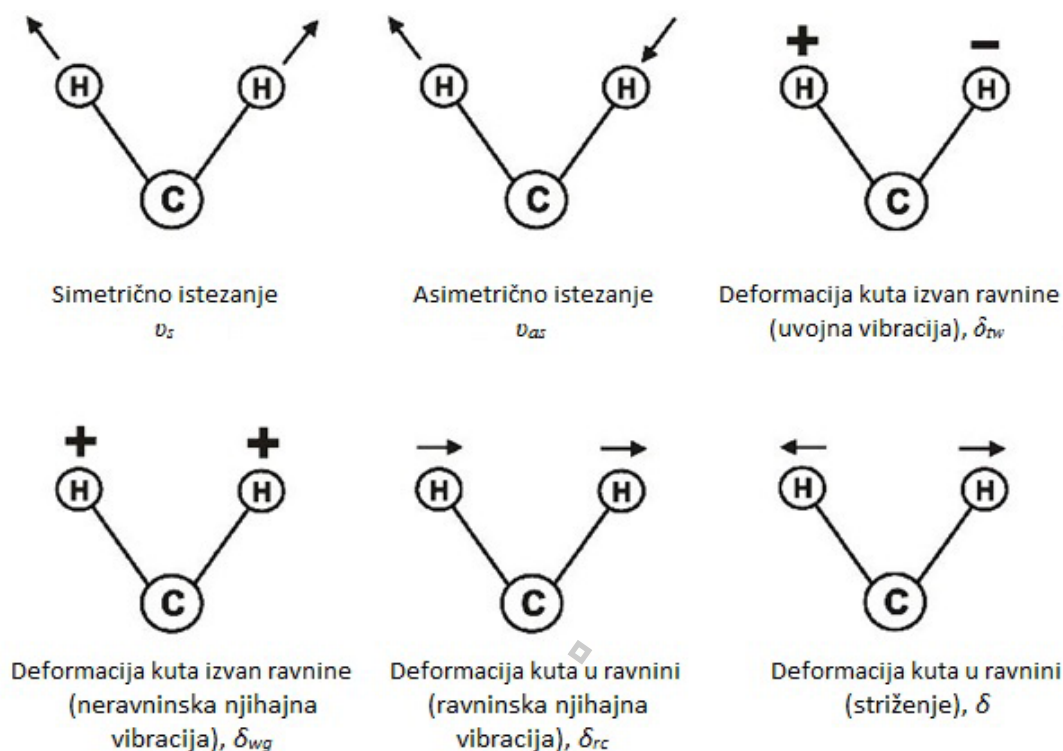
H H
C

Simetrično istezanje
$\upsilon_s$

H H
C

Asimetrično istezanje
$\upsilon_{as}$

+ −
H H
C

Deformacija kuta izvan ravnine (uvojna vibracija), $\delta_{tw}$

+ +
H H
C

Deformacija kuta izvan ravnine (neravninska njihajna vibracija), $\delta_{wg}$

H H
C

Deformacija kuta u ravnini (ravninska njihajna vibracija), $\delta_{rc}$

H H
C

Deformacija kuta u ravnini (striženje), $\delta$